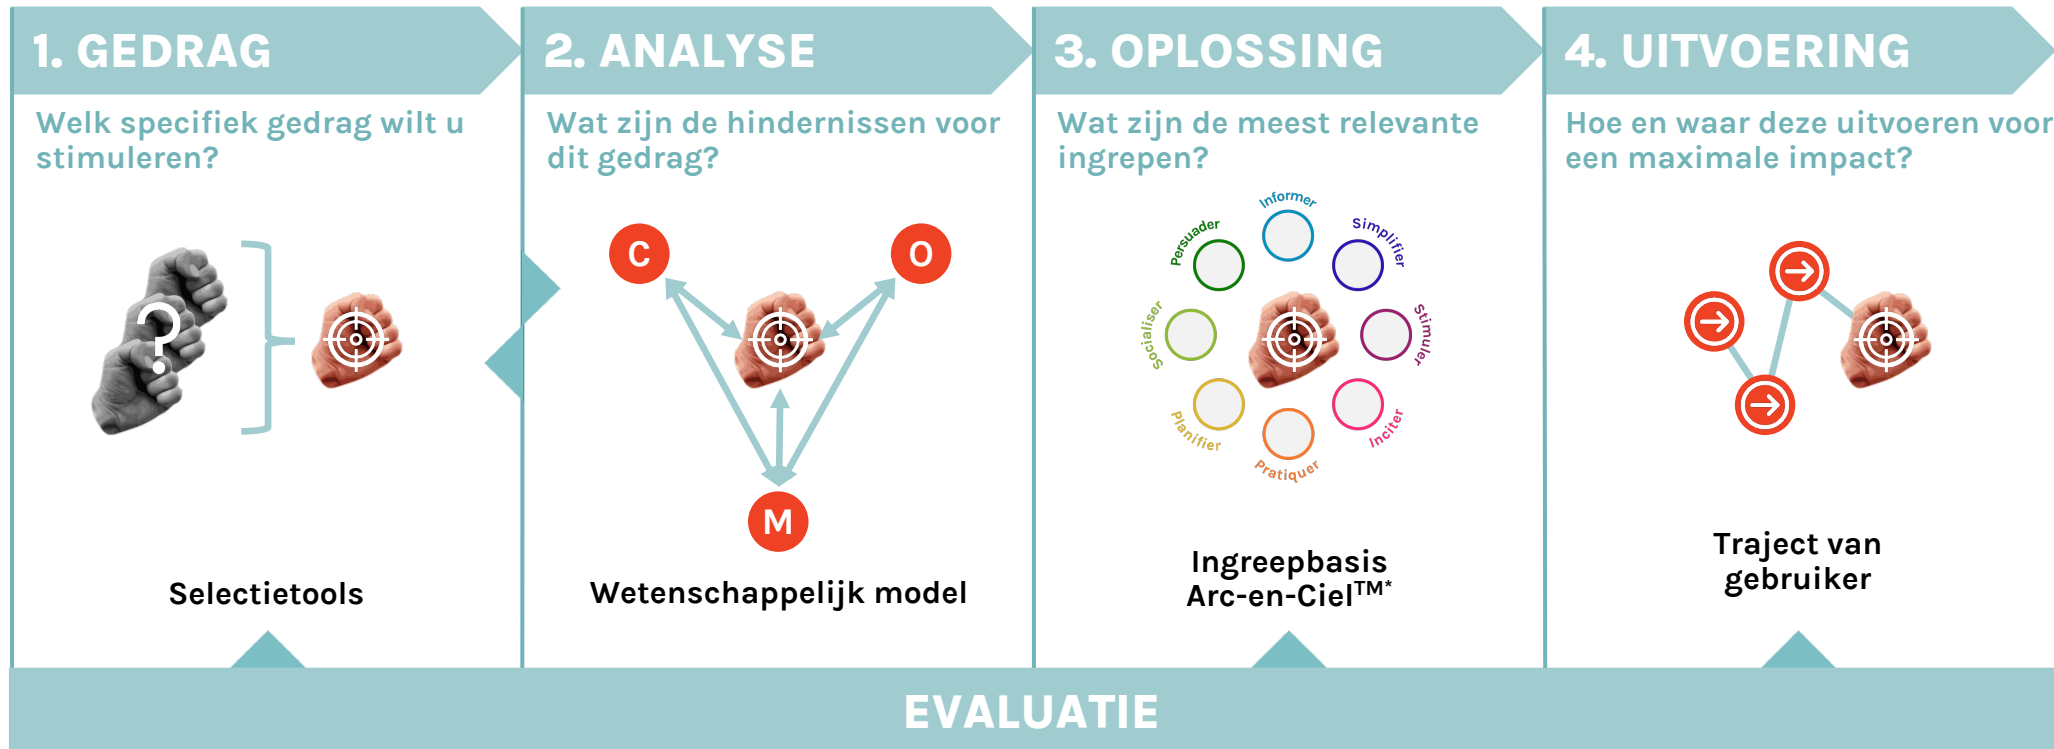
1. GEDRAG

Welk specifiek gedrag wilt u stimuleren?

Selectietools

2. ANALYSE

Wat zijn de hindernissen voor dit gedrag?

C

O

M

Wetenschappelijk model

3. OPLOSSING

Wat zijn de meest relevante ingrepen?

Informer

Simplifier

Stimuler

Inciter

Pratiquer

Planifier

Socialiser

Persuader

Ingreepbasis Arc-en-Ciel$^{TM*}$

4. UITVOERING

Hoe en waar deze uitvoeren voor een maximale impact?

Traject van gebruiker

EVALUATIE